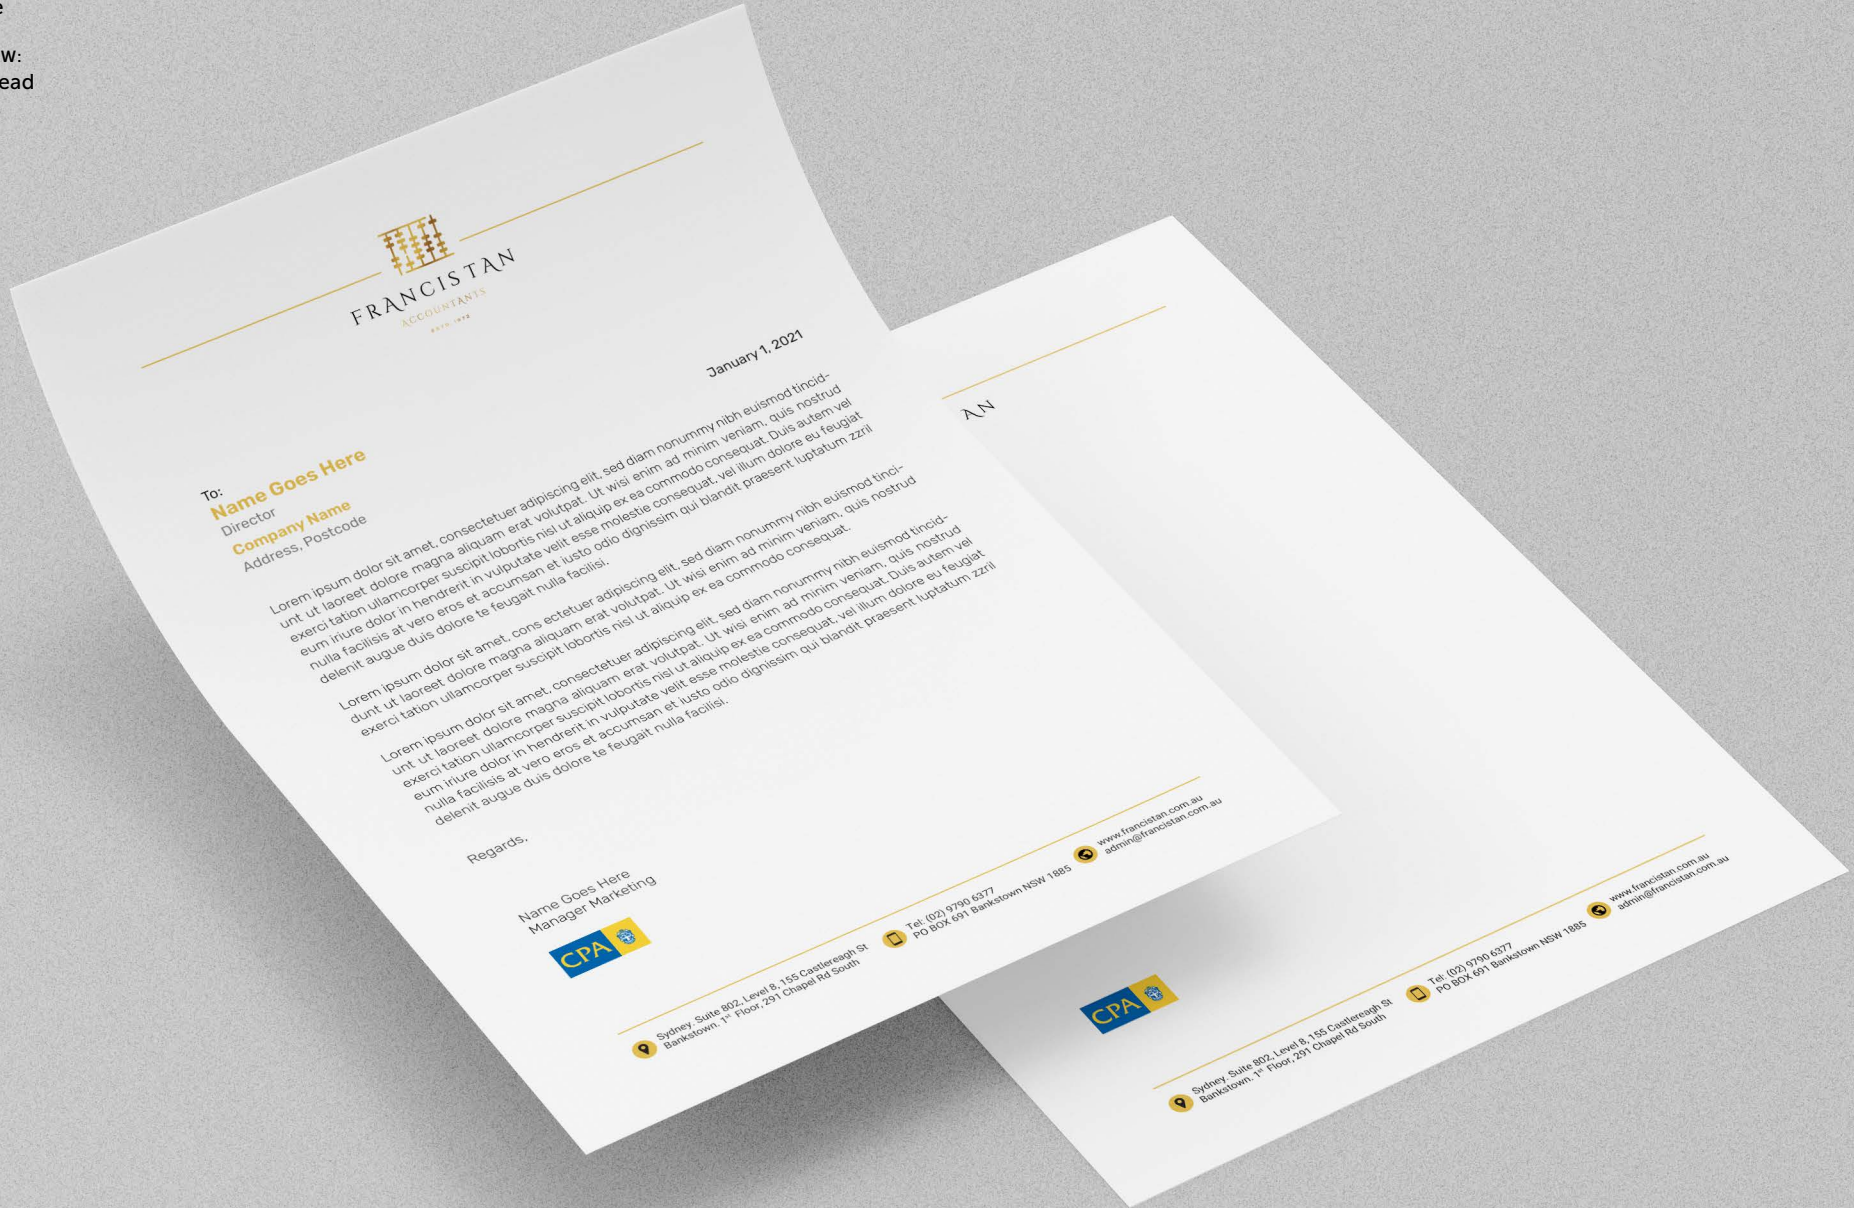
e

w:
ead

FRANCISTAN
ACCOUNTANTS
ESTD. 1978

January 1, 2021

To:
Name Goes Here
Director
Company Name
Address, Postcode

Lorem ipsum dolor sit amet, consectetuer adipiscing elit, sed diam nonummy nibh euismod tincidunt ut laoreet dolore magna aliquam erat volutpat. Ut wisi enim ad minim veniam, quis nostrud exerci tation ullamcorper suscipit lobortis nisl ut aliquip ex ea commodo consequat. Duis autem vel eum iriure dolor in hendrerit in vulputate velit esse molestie consequat, vel illum dolore eu feugiat nulla facilisis at vero eros et accumsan et iusto odio dignissim qui blandit praesent luptatum zzril delenit augue duis dolore te feugait nulla facilisi.

Lorem ipsum dolor sit amet, cons ectetuer adipiscing elit, sed diam nonummy nibh euismod tincidunt ut laoreet dolore magna aliquam erat volutpat. Ut wisi enim ad minim veniam, quis nostrud exerci tation ullamcorper suscipit lobortis nisl ut aliquip ex ea commodo consequat.

Lorem ipsum dolor sit amet, consectetuer adipiscing elit, sed diam nonummy nibh euismod tincidunt ut laoreet dolore magna aliquam erat volutpat. Ut wisi enim ad minim veniam, quis nostrud exerci tation ullamcorper suscipit lobortis nisl ut aliquip ex ea commodo consequat. Duis autem vel eum iriure dolor in hendrerit in vulputate velit esse molestie consequat, vel illum dolore eu feugiat nulla facilisis at vero eros et accumsan et iusto odio dignissim qui blandit praesent luptatum zzril delenit augue duis dolore te feugait nulla facilisi.

Regards,

Name Goes Here
Manager Marketing

CPA

Sydney. Suite 802, Level 8, 155 Castlereagh St
Bankstown. 1st Floor, 291 Chapel Rd South

Tel: (02) 9790 6377
PO BOX 691 Bankstown NSW 1885

www.francistan.com.au
admin@francistan.com.au

AN

CPA

Sydney. Suite 802, Level 8, 155 Castlereagh St
Bankstown. 1st Floor, 291 Chapel Rd South

Tel: (02) 9790 6377
PO BOX 691 Bankstown NSW 1885

www.francistan.com.au
admin@francistan.com.au